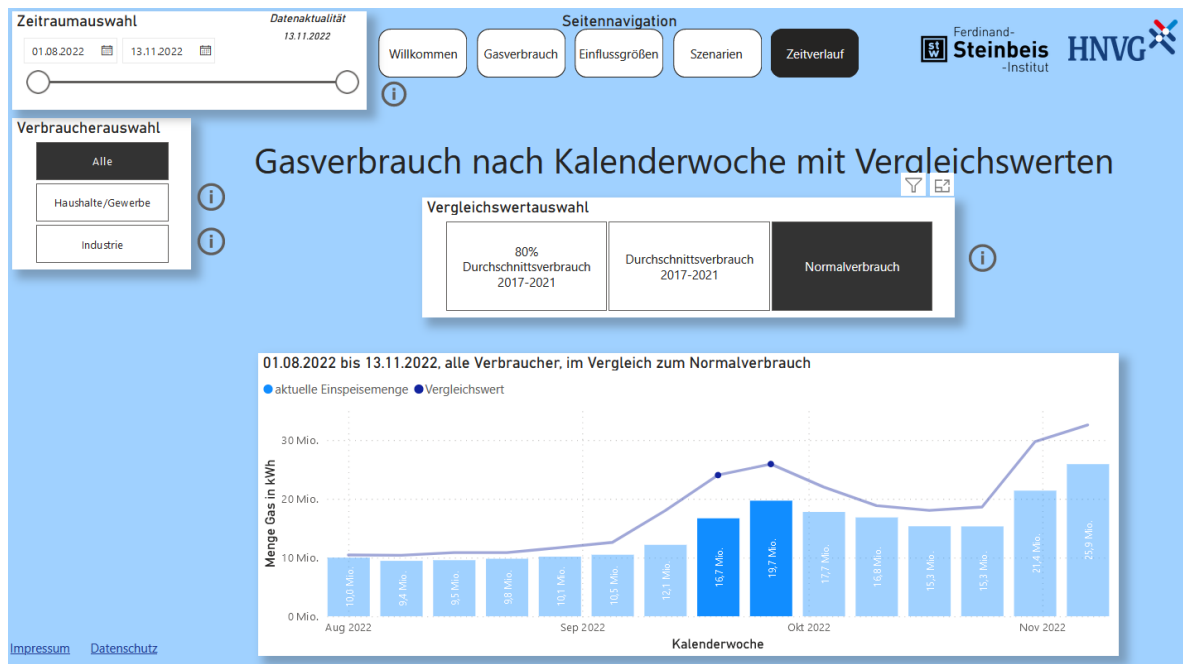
Zeitraumauswahl

Datenaktualität
13.11.2022

01.08.2022
13.11.2022

Seitennavigation

Willkommen
Gasverbrauch
Einflussgrößen
Szenarien
Zeitverlauf

Ferdinand-
Steinbeis
-Institut

HNVG

Verbraucherauswahl

Alle
Haushalte/Gewerbe
Industrie

Gasverbrauch nach Kalenderwoche mit Vergleichswerten

Vergleichswertauswahl

80% Durchschnittsverbrauch 2017-2021
Durchschnittsverbrauch 2017-2021
Normalverbrauch

01.08.2022 bis 13.11.2022, alle Verbraucher, im Vergleich zum Normalverbrauch

aktuelle Einspeisemenge
Vergleichswert

30 Mio.
20 Mio.
10 Mio.
0 Mio.

Menge Gas in kWh

10,0 Mio.
9,4 Mio.
9,5 Mio.
9,8 Mio.
10,1 Mio.
10,5 Mio.
12,1 Mio.
16,7 Mio.
19,7 Mio.
17,7 Mio.
16,8 Mio.
15,3 Mio.
15,3 Mio.
21,4 Mio.
25,9 Mio.

Aug 2022
Sep 2022
Okt 2022
Nov 2022

Kalenderwoche

Impressum
Datenschutz